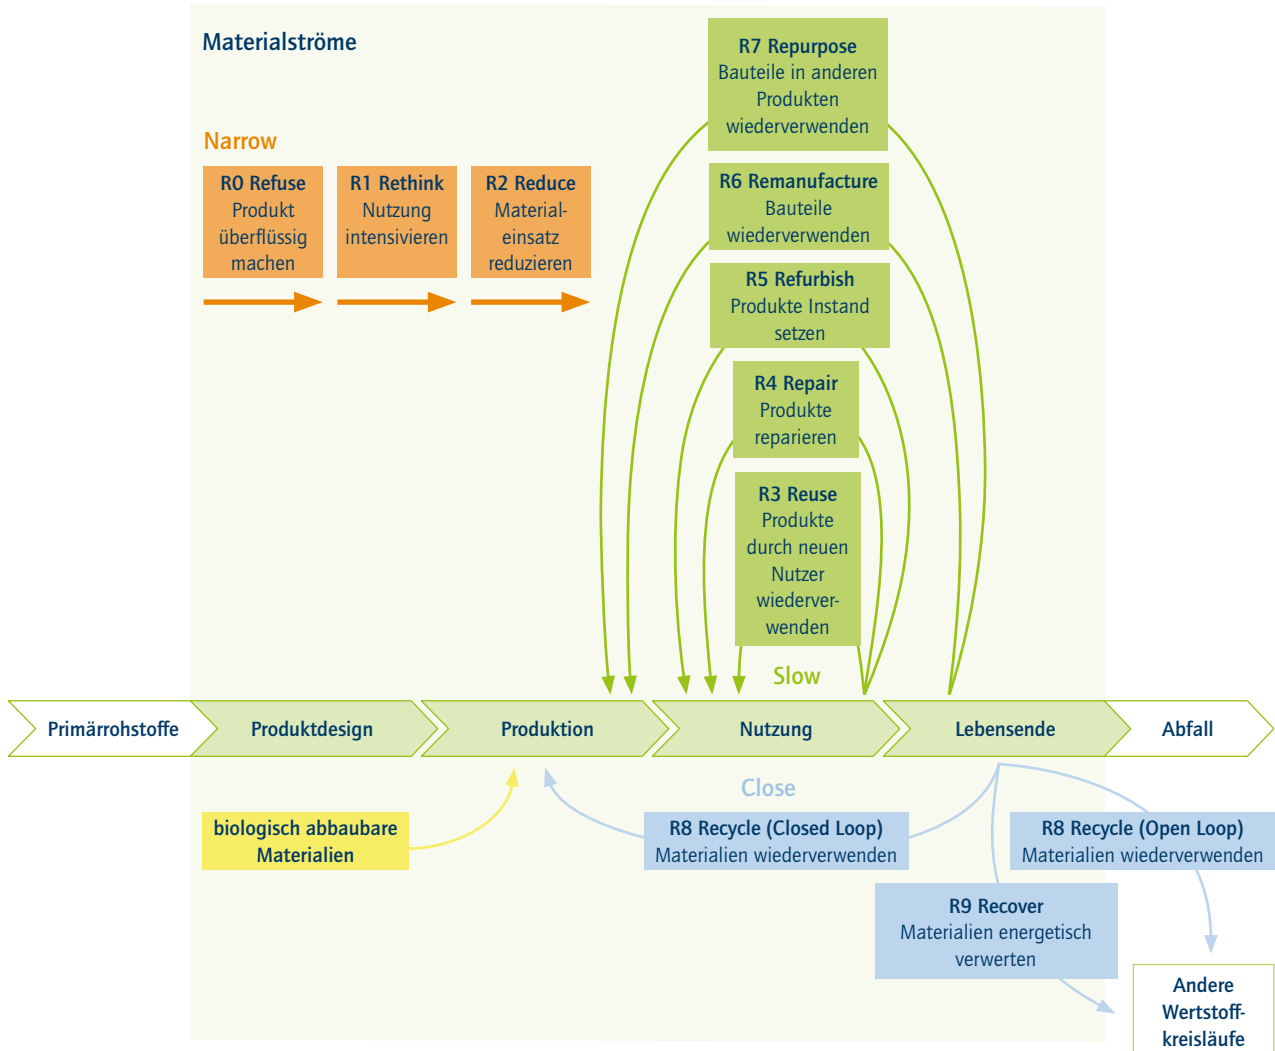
Materialströme

Narrow

R0 Refuse
Produkt überflüssig machen

R1 Rethink
Nutzung intensivieren

R2 Reduce
Materialeinsatz reduzieren

R7 Repurpose
Bauteile in anderen Produkten wiederverwenden

R6 Remanufacture
Bauteile wiederverwenden

R5 Refurbish
Produkte Instand setzen

R4 Repair
Produkte reparieren

R3 Reuse
Produkte durch neuen Nutzer wiederverwenden

Slow

Primärrohstoffe
Produktdesign
Produktion
Nutzung
Lebensende
Abfall

Close

biologisch abbaubare Materialien

R8 Recycle (Closed Loop)
Materialien wiederverwenden

R8 Recycle (Open Loop)
Materialien wiederverwenden

R9 Recover
Materialien energetisch verwerten

Andere Wertstoffkreisläufe